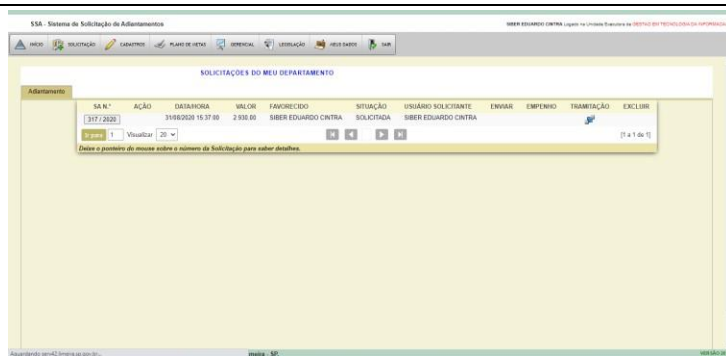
SSA - Sistema de Solicitação de Adiantamentos

SIBER EDUARDO CINTRA Logado na Unidade Executora de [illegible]

INÍCIO SOLICITAÇÃO CADASTROS PLANO DE METAS GERENCIAL LEGISLAÇÃO MEUS DADOS SAIR

SOLICITAÇÕES DO MEU DEPARTAMENTO

Adiantamento

| SA N.º | AÇÃO | DATA/HORA | VALOR | FAVORECIDO | SITUAÇÃO | USUÁRIO SOLICITANTE | ENVIAR | EMPENHO | TRAMITAÇÃO | EXCLUIR |
|---|---|---|---|---|---|---|---|---|---|---|
| 317 / 2020 | | 31/08/2020 15:37:00 | 2.930,00 | SIBER EDUARDO CINTRA | SOLICITADA | SIBER EDUARDO CINTRA | | | | |

Ir para 1 Visualizar 20

[1 a 1 de 1]

Deixe o ponteiro do mouse sobre o número da Solicitação para saber detalhes.

Aguardando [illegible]

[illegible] - SP.

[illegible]